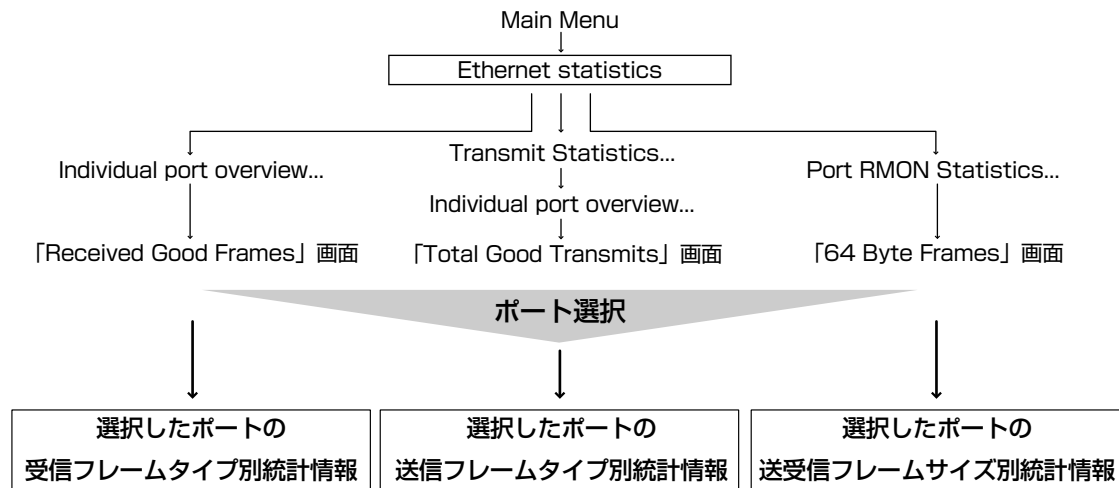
Main Menu

Ethernet statistics

Individual port overview...

「Received Good Frames」画面

Transmit Statistics...

Individual port overview...

「Total Good Transmits」画面

Port RMON Statistics...

「64 Byte Frames」画面

ポート選択

選択したポートの
受信フレームタイプ別統計情報

選択したポートの
送信フレームタイプ別統計情報

選択したポートの
送受信フレームサイズ別統計情報